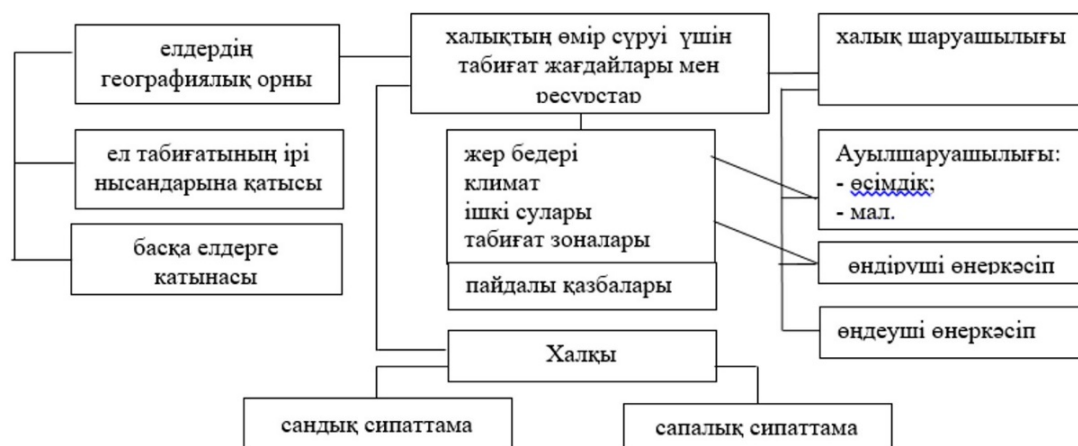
елдердің географиялық орны

ел табиғатының ірі нысандарына қатысы

басқа елдерге катынасы

халықтың өмір сүруі үшін табиғат жағдайлары мен ресурстар

жер бедері
климат
ішкі сулары
табиғат зоналары

пайдалы қазбалары

Халқы

сандық сипаттама

сапалық сипаттама

халық шаруашылығы

Ауылшаруашылығы:
- өсімдік;
- мал.

өндіруші өнеркәсіп

өндеуші өнеркәсіп